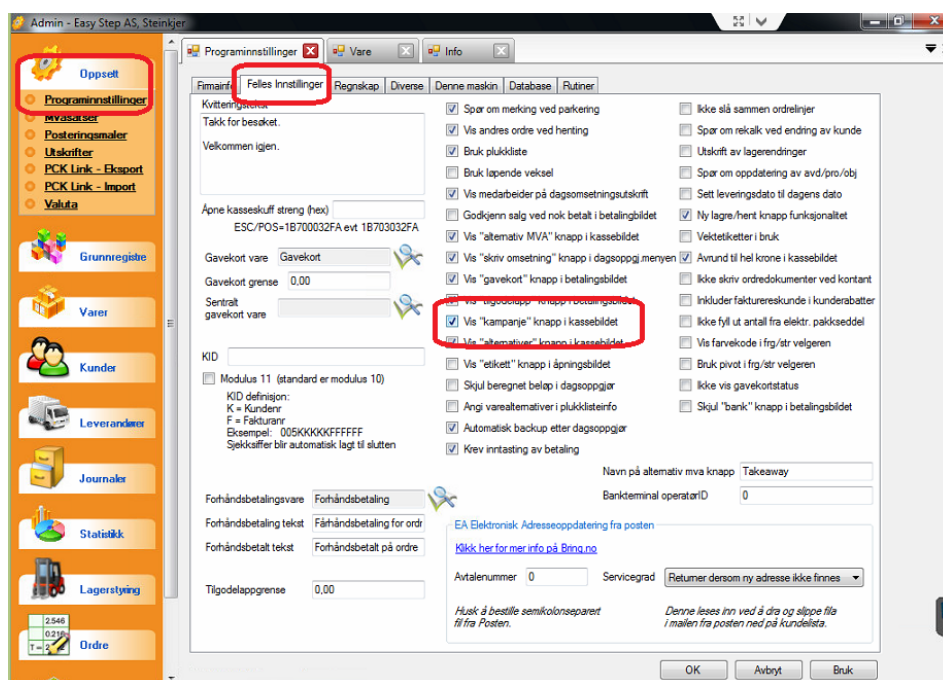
Admin - Easy Step AS, Steinkjer

Oppsett
Programinnstillinger
Mvasatser
Posteringsmaler
Utskrifter
PCK Link - Eksport
PCK Link - Import
Valuta

Grunnregistre
Varer
Kunder
Leverandører
Journaler
Statistikk
Lagerstyring
Ordre

Programinnstillinger
Vare
Info

Firmainfo
Felles Innstillinger
Regnskap
Diverse
Denne maskin
Database
Rutiner

Kvitteringstekst
Takk for besøket.

Velkommen igjen.

Åpne kasseskuff streng (hex)
ESC/POS=1B700032FA evt 1B703032FA

Gavekort vare Gavekort
Gavekort grense 0,00
Sentralt gavekort vare

KID
Modulus 11 (standard er modulus 10)
KID definisjon:
K = Kundenr
F = Fakturanr
Eksempel: 005KKKKKFFFFFF
Sjekksiffer blir automatisk lagt til slutten

Forhåndsbetalingsvare Forhåndsbetaling
Forhåndsbetaling tekst Fårhåndsbetaling for ordr
Forhåndsbetalt tekst Forhåndsbetalt på ordre

Tilgodelappgrense 0,00

Spør om merking ved parkering
Vis andres ordre ved henting
Bruk plukkliste
Bruk løpende veksel
Vis medarbeider på dagsomsetningsutskrift
Godkjenn salg ved nok betalt i betalingbildet
Vis "alternativ MVA" knapp i kassebildet
Vis "skriv omsetning" knapp i dagsoppgj.menyen
Vis "gavekort" knapp i betalingsbildet
Vis "tilgodelapp" knapp i betalingsbildet
Vis "kampanje" knapp i kassebildet
Vis "alternativer" knapp i kassebildet
Vis "etikett" knapp i åpningsbildet
Skjul beregnet beløp i dagsoppgjør
Angi varealternativer i plukklisteinfo
Automatisk backup etter dagsoppgjør
Krev inntasting av betaling

Ikke slå sammen ordrelinjer
Spør om rekalk ved endring av kunde
Utskrift av lagerendringer
Spør om oppdatering av avd/pro/obj
Sett leveringsdato til dagens dato
Ny lagre/hent knapp funksjonalitet
Vektetiketter i bruk
Avrund til hel krone i kassebildet
Ikke skriv ordredokumenter ved kontant
Inkluder faktureresekunde i kunderabatter
Ikke fyll ut antall fra elektr. pakkseddel
Vis farvekode i frg/str velgeren
Bruk pivot i frg/str velgeren
Ikke vis gavekortstatus
Skjul "bank" knapp i betalingsbildet

Navn på alternativ mva knapp Takeaway
Bankterminal operatørID 0

EA Elektronisk Adresseoppdatering fra posten
Klikk her for mer info på Bring.no
Avtalenummer 0
Servicegrad Returner dersom ny adresse ikke finnes
Husk å bestille semikolonseparert fil fra Posten.
Denne leses inn ved å dra og slippe fila i mailen fra posten ned på kundelista.

OK
Avbryt
Bruk